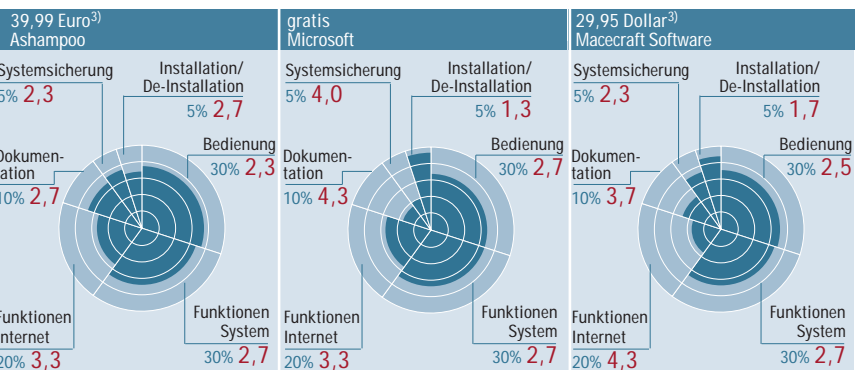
39,99 Euro$^{3)}$
Ashampoo

Systemsicherung
5% 2,3

Installation/
De-Installation
5% 2,7

Dokumentation
10% 2,7

Bedienung
30% 2,3

Funktionen
Internet
20% 3,3

Funktionen
System
30% 2,7

gratis
Microsoft

Systemsicherung
5% 4,0

Installation/
De-Installation
5% 1,3

Dokumentation
10% 4,3

Bedienung
30% 2,7

Funktionen
Internet
20% 3,3

Funktionen
System
30% 2,7

29,95 Dollar$^{3)}$
Macecraft Software

Systemsicherung
5% 2,3

Installation/
De-Installation
5% 1,7

Dokumentation
10% 3,7

Bedienung
30% 2,5

Funktionen
Internet
20% 4,3

Funktionen
System
30% 2,7